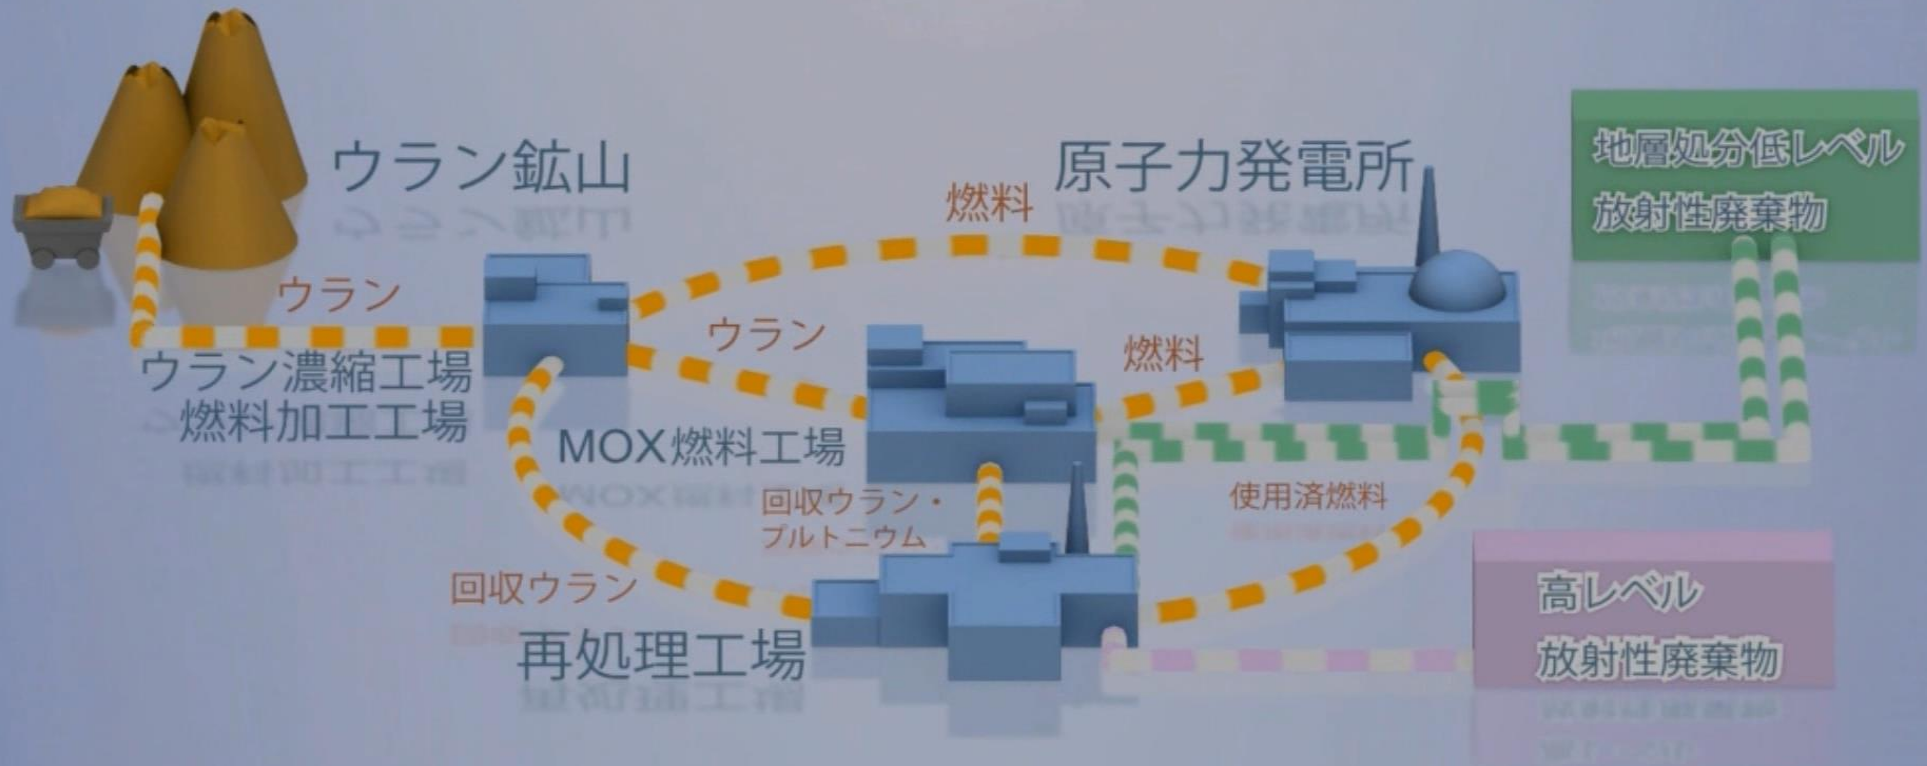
ウラン鉱山

原子力発電所

地層処分低レベル放射性廃棄物

燃料

ウラン

ウラン

燃料

ウラン濃縮工場
燃料加工工場

MOX燃料工場

回収ウラン・プルトニウム

使用済燃料

回収ウラン

再処理工場

高レベル放射性廃棄物